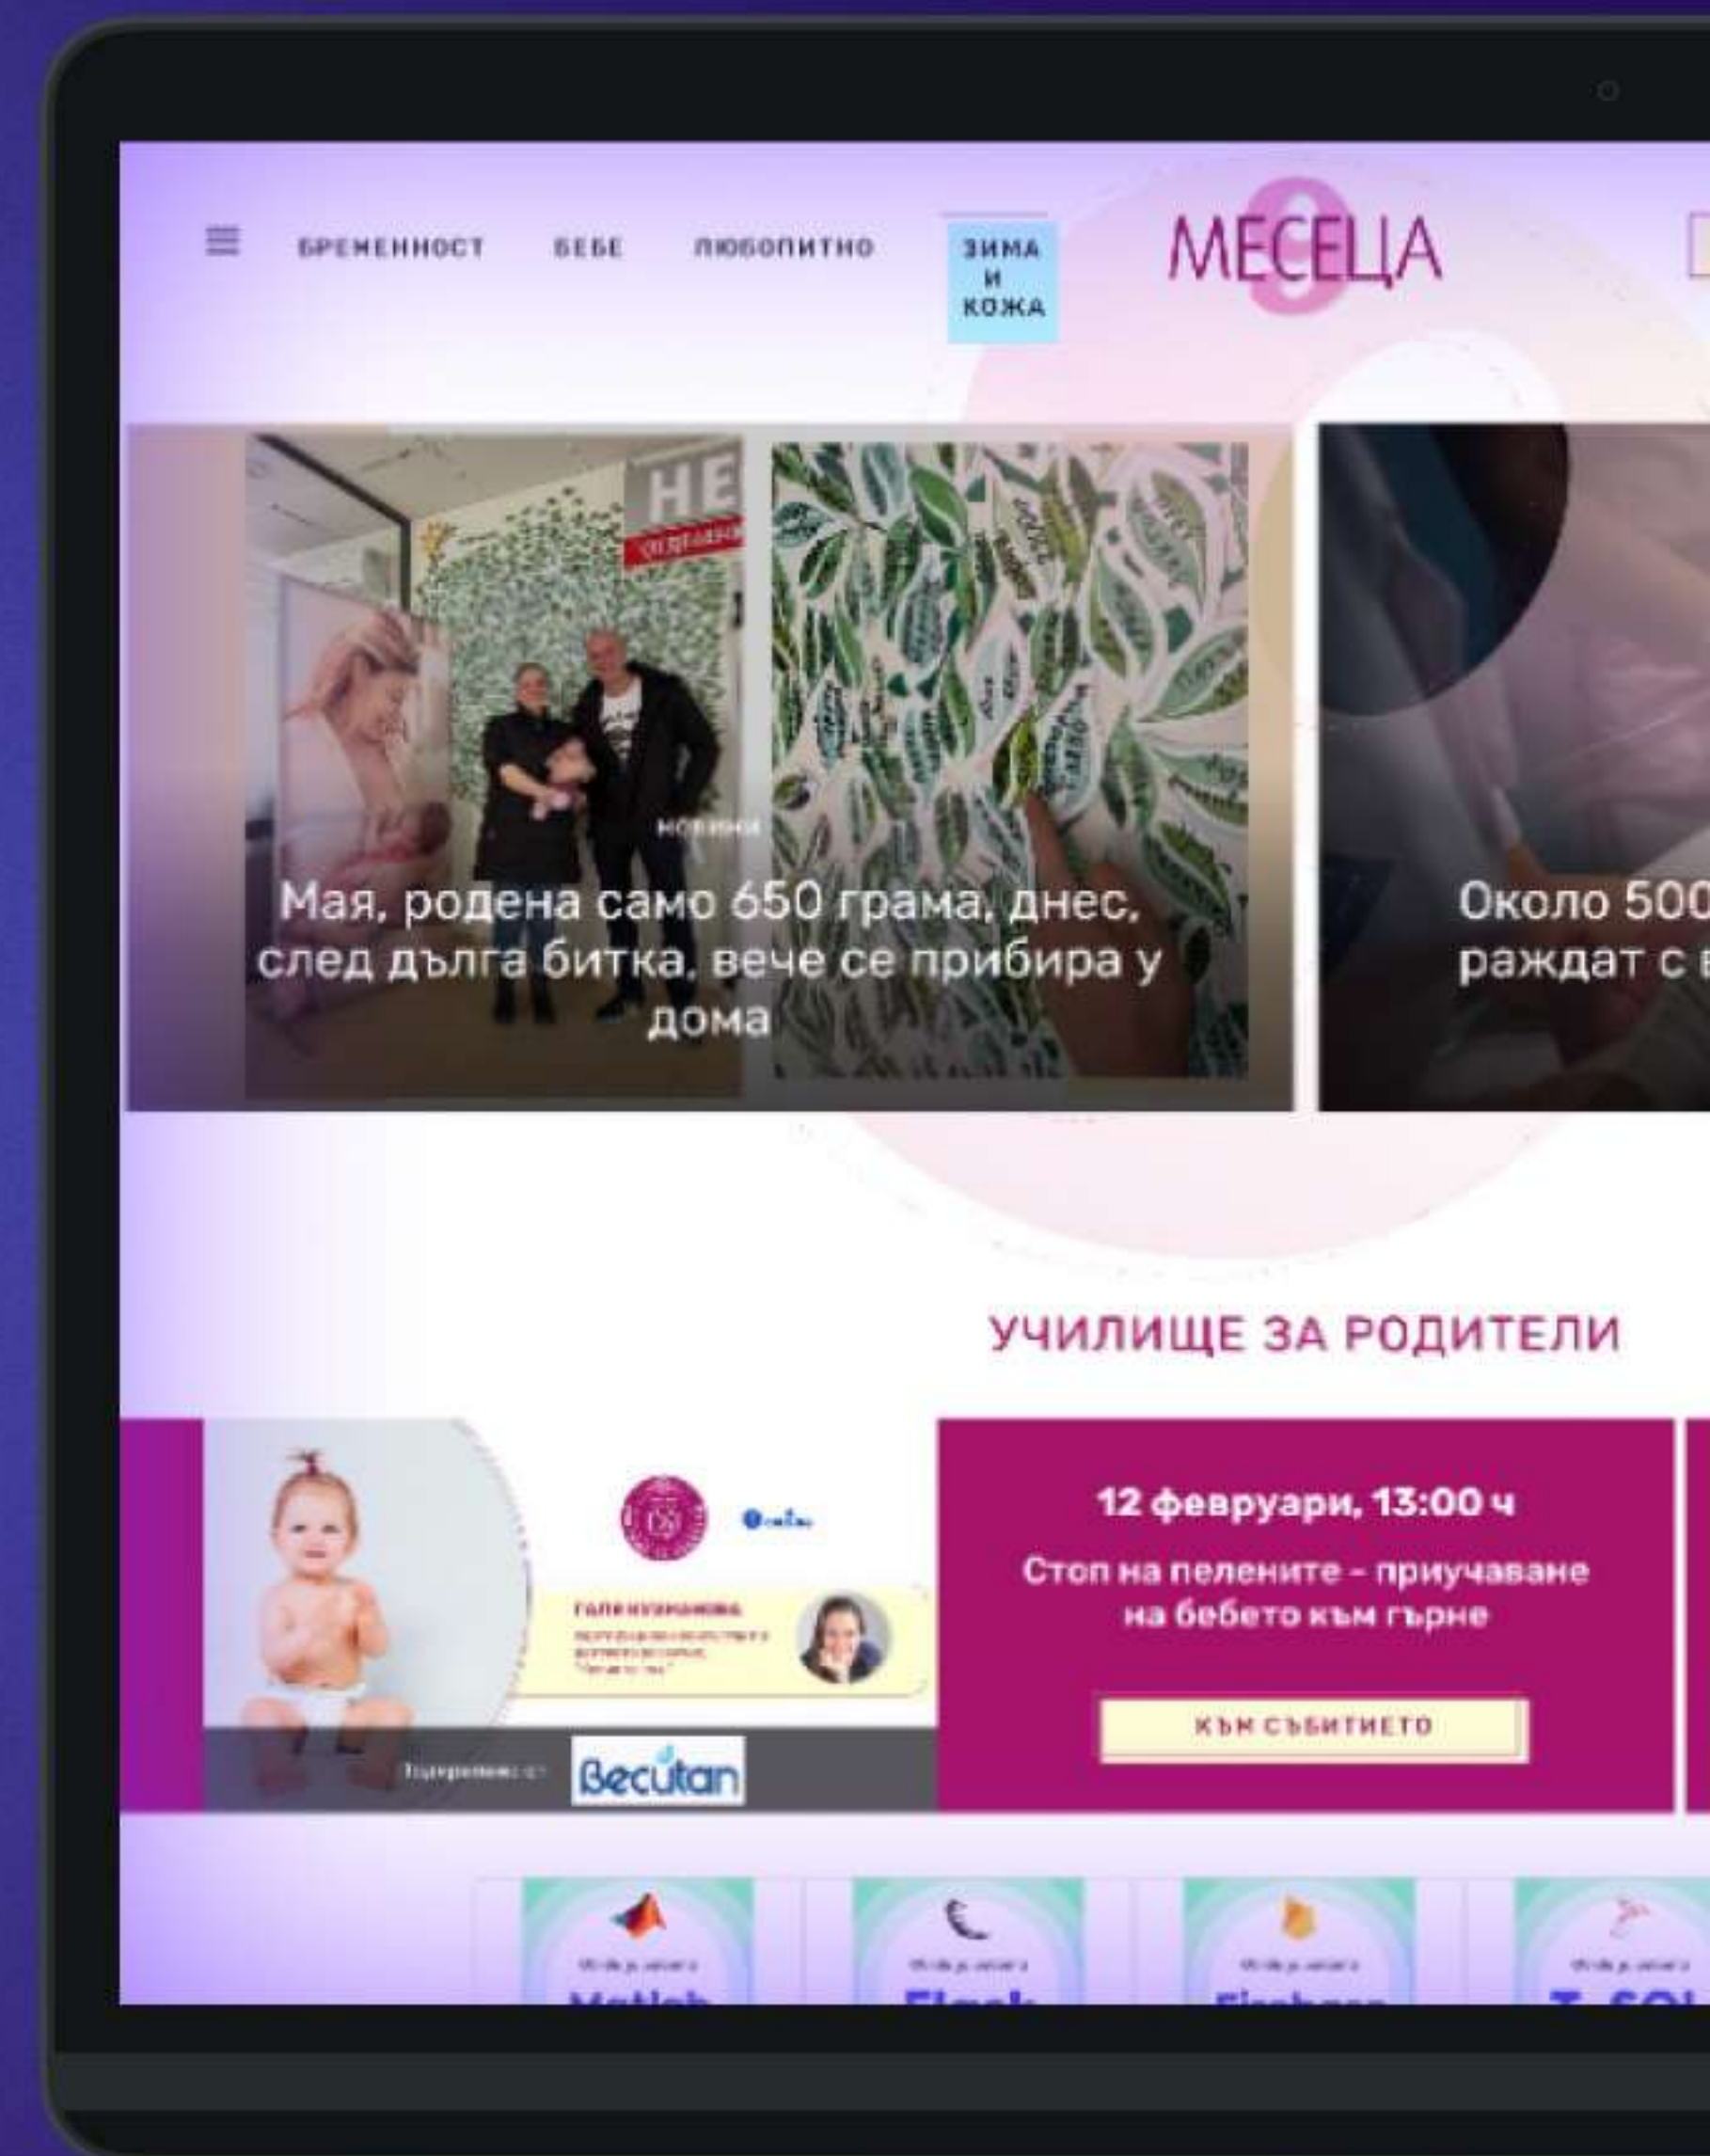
БРЕМЕННОСТ БЕБЕ ЛЮБОПИТНО ЗИМА И КОЖА

9 МЕСЕЦА

НОВИНИ

Мая, родена само 650 грама, днес, след дълга битка, вече се прибира у дома

Около 500 раждат с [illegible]

УЧИЛИЩЕ ЗА РОДИТЕЛИ

ГАЛИ КУЗМАНОВА

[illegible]

Becutan

12 февруари, 13:00 ч

Стоп на пелените - приучаване на бебето към гърне

КЪМ СЪБИТИЕТО

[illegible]